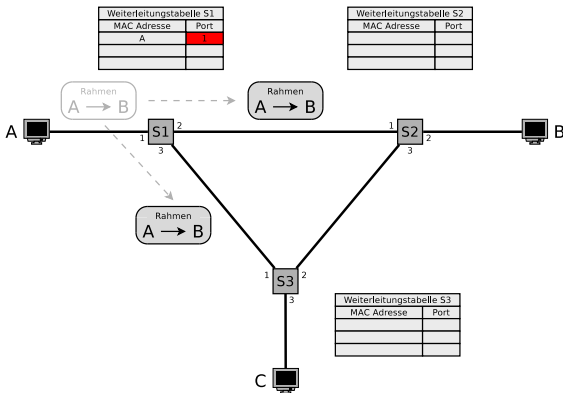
Weiterleitungstabelle S1

| MAC Adresse | Port |
|---|---|
| A | 1 |
| | |
| | |

Weiterleitungstabelle S2

| MAC Adresse | Port |
|---|---|
| | |
| | |
| | |

Rahmen
A → B

Rahmen
A → B

A
1 S1 2
3

1 S2 2
3

B

Rahmen
A → B

1 S3 2
3

Weiterleitungstabelle S3

| MAC Adresse | Port |
|---|---|
| | |
| | |
| | |

C